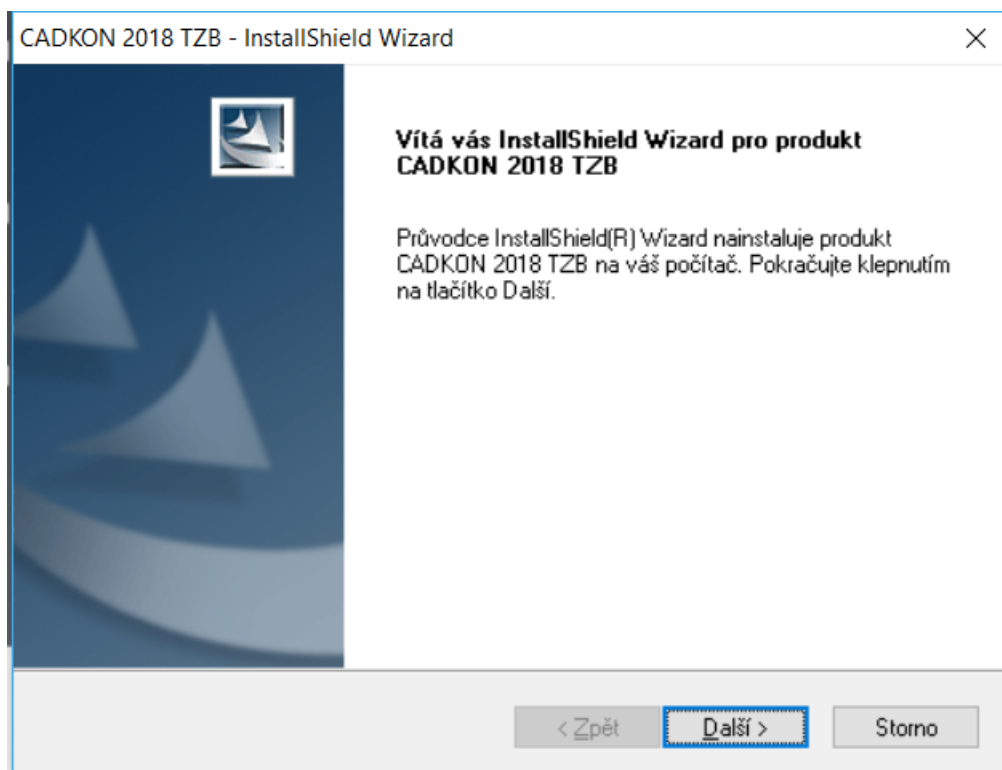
CADKON 2018 TZB - InstallShield Wizard

×

Vítá vás InstallShield Wizard pro produkt CADKON 2018 TZB

Průvodce InstallShield(R) Wizard nainstaluje produkt CADKON 2018 TZB na váš počítač. Pokračujte klepnutím na tlačítko Další.

< Zpět

Další >

Storno